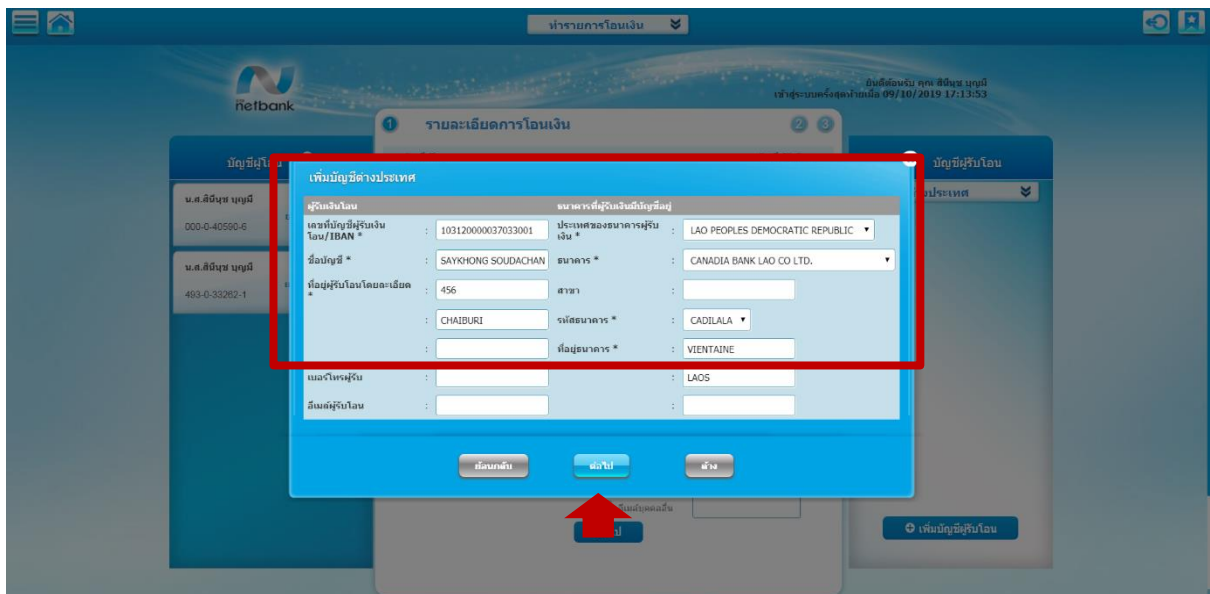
ทำรายการโอนเงิน

netbank

ยินดีต้อนรับ คุณ สีบีนุช บุญมี
เข้าสู่ระบบครั้งสุดท้ายเมื่อ 09/10/2019 17:13:53

1 รายละเอียดการโอนเงิน 2 3

บัญชีผู้โอน

น.ส.สีบีนุช บุญมี
000-0-40590-6

น.ส.สีบีนุช บุญมี
493-0-33262-1

บัญชีผู้รับโอน

ต่างประเทศ

เพิ่มบัญชีต่างประเทศ

ผู้รับเงินโอน

เลขที่บัญชีผู้รับเงินโอน/IBAN * : 103120000037033001

ชื่อบัญชี * : SAYKHONG SOUDACHAN

ที่อยู่ผู้รับโอนโดยละเอียด * : 456

: CHAIBURI

:

เบอร์โทรผู้รับ :

อีเมล์ผู้รับโอน :

ธนาคารที่ผู้รับเงินมีบัญชีอยู่

ประเทศของธนาคารผู้รับเงิน * : LAO PEOPLES DEMOCRATIC REPUBLIC

ธนาคาร * : CANADIA BANK LAO CO LTD.

สาขา :

รหัสธนาคาร * : CADILALA

ที่อยู่ธนาคาร * : VIENTAINE

: LAOS

:

ย้อนกลับ ต่อไป ล้าง

ต่อไป

เพิ่มบัญชีผู้รับโอน